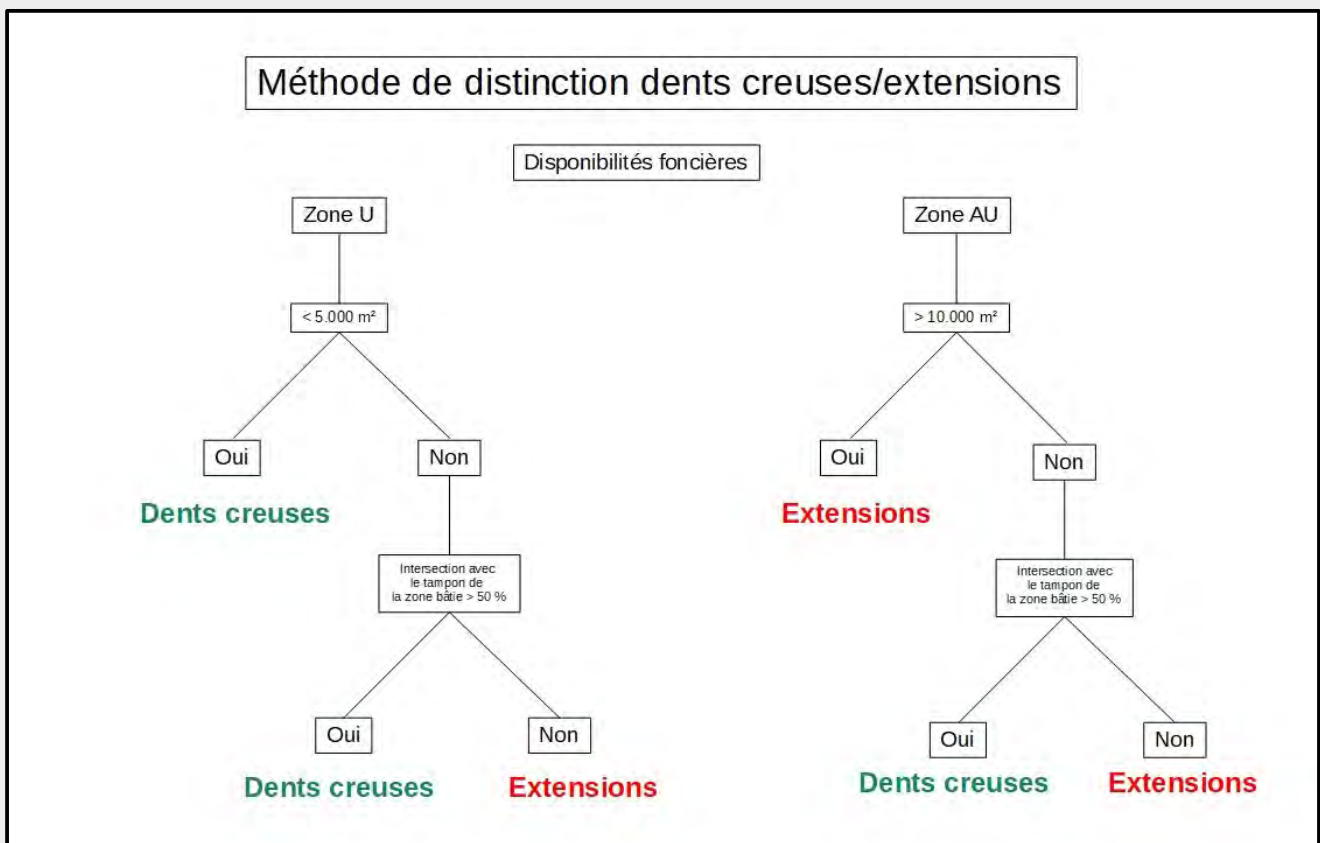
Méthode de distinction dents creuses/extensions

Disponibilités foncières

Zone U

< 5.000 m²

Oui

Dents creuses

Non

Intersection avec le tampon de la zone bâtie > 50 %

Oui

Dents creuses

Non

Extensions

Zone AU

> 10.000 m²

Oui

Extensions

Non

Intersection avec le tampon de la zone bâtie > 50 %

Oui

Dents creuses

Non

Extensions